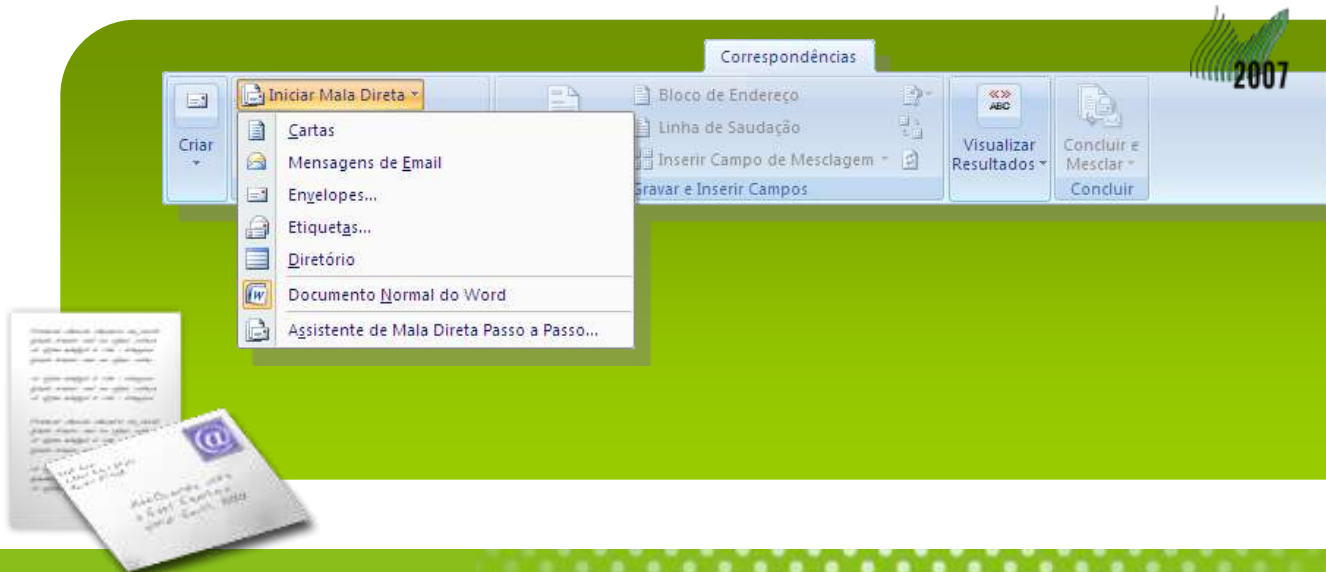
Correspondências

2007

Criar

Iniciar Mala Direta

Cartas

Mensagens de Email

Envelopes...

Etiquetas...

Diretório

Documento Normal do Word

Assistente de Mala Direta Passo a Passo...

Bloco de Endereço

Linha de Saudação

Inserir Campo de Mesclagem

Gravar e Inserir Campos

«» ABC

Visualizar Resultados

Concluir e Mesclar

Concluir